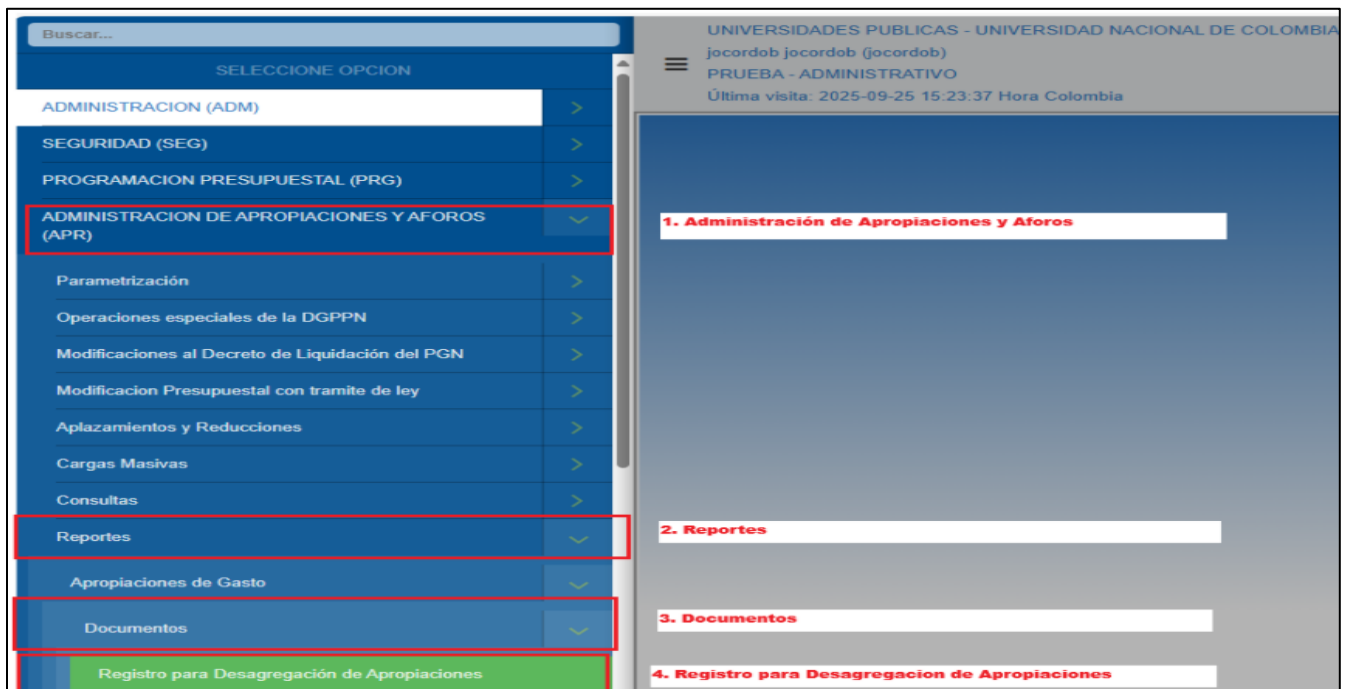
Buscar...

SELECCIONE OPCION

ADMINISTRACION (ADM)

SEGURIDAD (SEG)

PROGRAMACION PRESUPUESTAL (PRG)

ADMINISTRACION DE APROPIACIONES Y AFOROS (APR)

Parametrización

Operaciones especiales de la DGPPN

Modificaciones al Decreto de Liquidación del PGN

Modificacion Presupuestal con tramite de ley

Aplazamientos y Reducciones

Cargas Masivas

Consultas

Reportes

Apropiaciones de Gasto

Documentos

Registro para Desagregación de Apropiaciones

UNIVERSIDADES PUBLICAS - UNIVERSIDAD NACIONAL DE COLOMBIA
jocordob jocordob (jocordob)
PRUEBA - ADMINISTRATIVO
Última visita: 2025-09-25 15:23:37 Hora Colombia

1. Administración de Apropiaciones y Aforos

2. Reportes

3. Documentos

4. Registro para Desagregacion de Apropiaciones